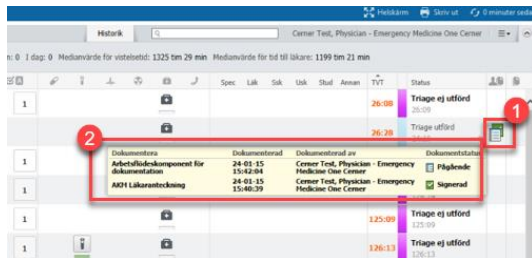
Helskärm Skriv ut 0 minuter sedan

Historik

Cerner Test, Physician - Emergency Medicine One Cerner

n: 0 I dag: 0 Medianvärde för vistelsetid: 1325 tim 29 min Medianvärde för tid till läkare: 1199 tim 21 min

Spec Läk Ssk Usk Stud Annan TVT Status

1

26:08 Triage ej utförd 26:09

26:28 Triage utförd

1

2

| Dokumentera | Dokumenterad | Dokumenterad av | Dokumentstatus |
|---|---|---|---|
| Arbetsflödeskomponent för dokumentation | 24-01-15 15:42:04 | Cerner Test, Physician - Emergency Medicine One Cerner | Pågående |
| AKM Läkaranteckning | 24-01-15 15:40:39 | Cerner Test, Physician - Emergency Medicine One Cerner | Signerad |

1

1

125:09 Triage ej utförd 125:09

1

126:13 Triage ej utförd 126:13